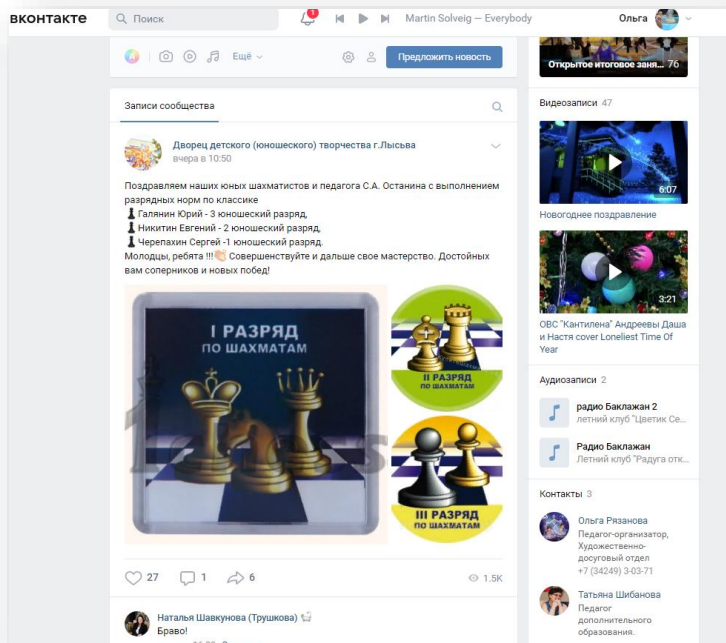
вконтакте Поиск 1 Martin Solveig — Everybody Ольга

Ещё Предложить новость

Открытое итоговое заня... 76

Записи сообщества

Дворец детского (юношеского) творчества г.Лысьва
вчера в 10:50

Поздравляем наших юных шахматистов и педагога С.А. Останина с выполнением разрядных норм по классике
♟ Галянин Юрий - 3 юношеский разряд,
♟ Никитин Евгений - 2 юношеский разряд,
♟ Черепахин Сергей -1 юношеский разряд.
Молодцы, ребята !!!👏 Совершенствуйте и дальше свое мастерство. Достойных вам соперников и новых побед!

I РАЗРЯД ПО ШАХМАТАМ

II РАЗРЯД ПО ШАХМАТАМ

III РАЗРЯД ПО ШАХМАТАМ

27 1 6 1.5K

Наталья Шавкунова (Трушкова)
Браво!

Видеозаписи 47

6:07
Новогоднее поздравление

3:21
ОВС "Кантилена" Андреевы Даша и Настя cover Loneliest Time Of Year

Аудиозаписи 2

радио Баклажан 2
летний клуб "Цветик Се...

Радио Баклажан
Летний клуб "Радуга отк...

Контакты 3

Ольга Рязанова
Педагог-организатор, Художественно-досуговый отдел
+7 (34249) 3-03-71

Татьяна Шибанова
Педагог дополнительного образования.